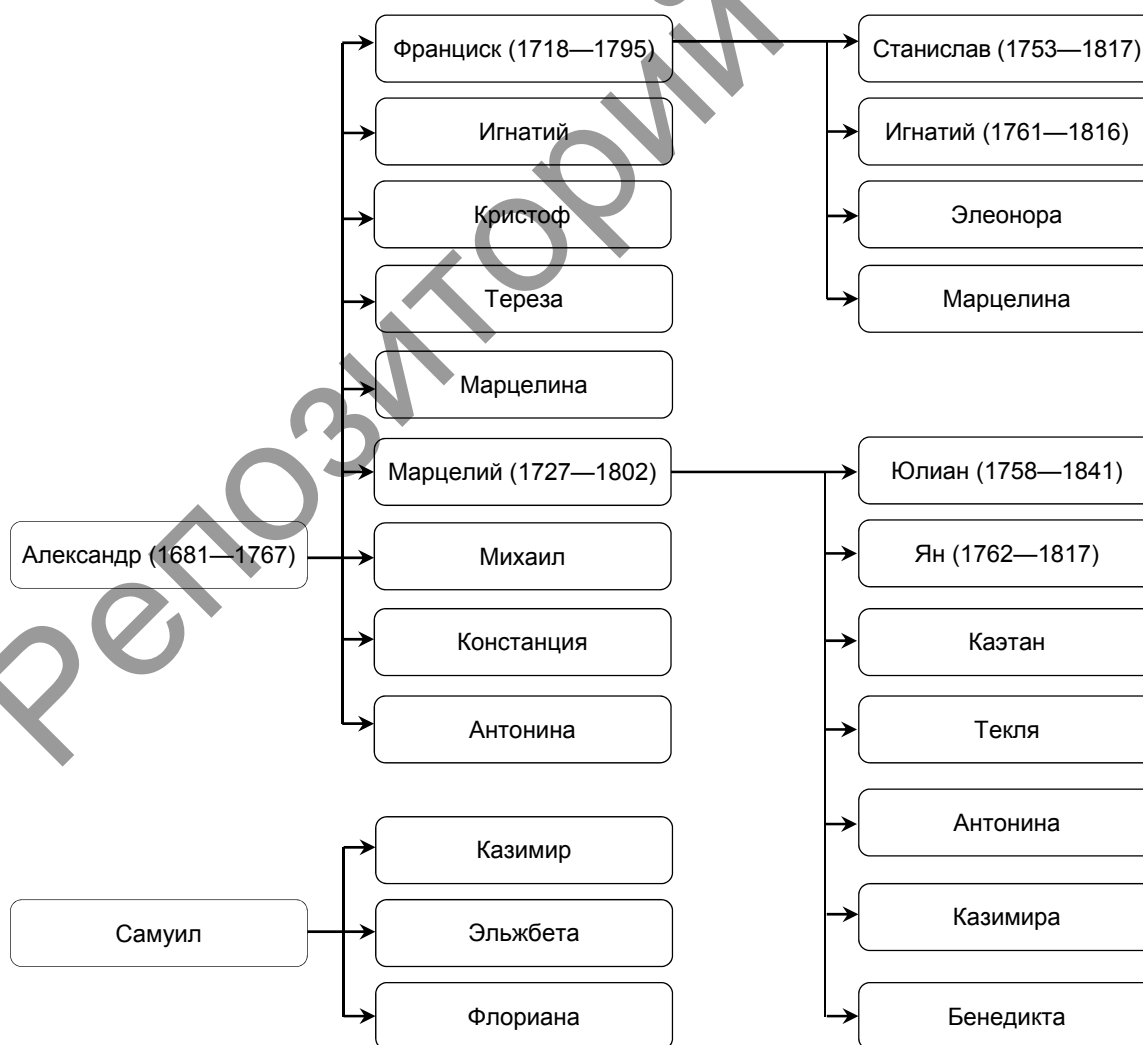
Александр (1681—1767)

Франциск (1718—1795)
Игнатий
Кристоф
Тереза
Марцелина
Марцелий (1727—1802)
Михаил
Констанция
Антонина

Станислав (1753—1817)
Игнатий (1761—1816)
Элеонора
Марцелина

Юлиан (1758—1841)
Ян (1762—1817)
Каэтан
Текля
Антонина
Казимира
Бенедикта

Самуил

Казимир
Эльжбета
Флориана

Репозиторий